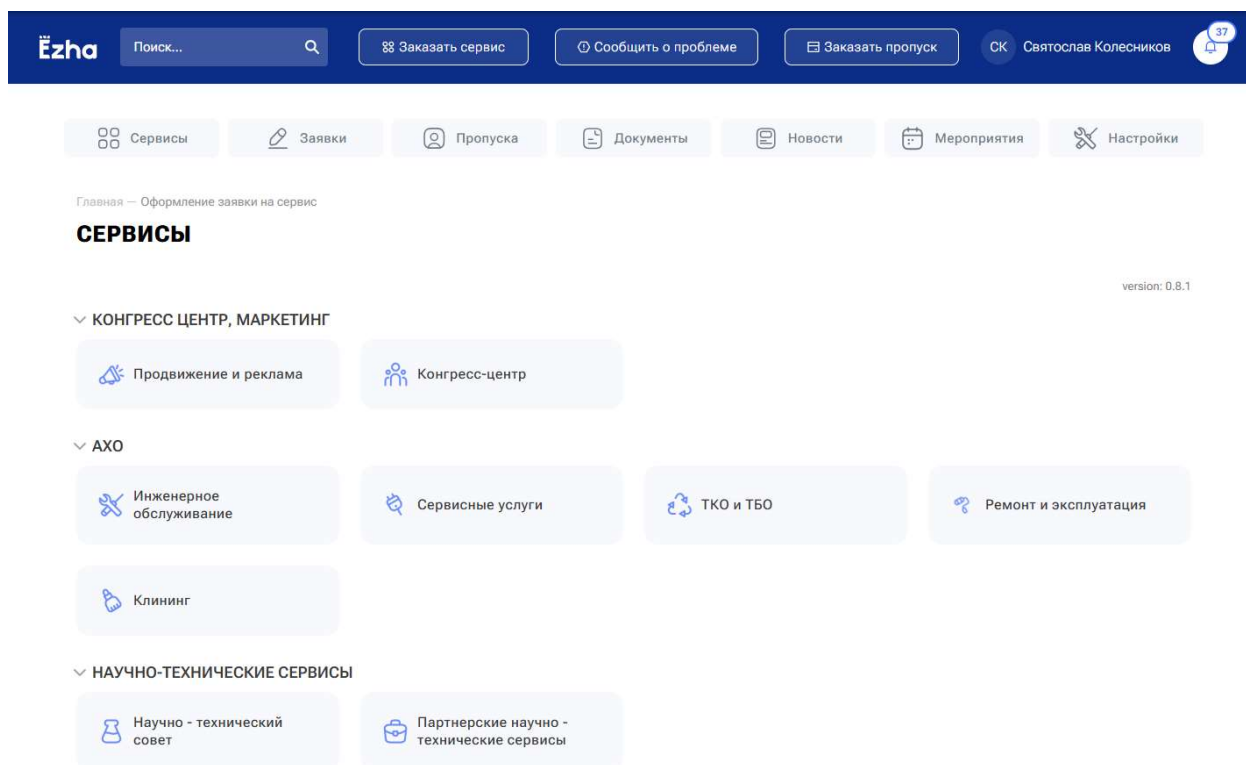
Ëzha Поиск... Заказать сервис Сообщить о проблеме Заказать пропуск СК Святослав Колесников 37

Сервисы Заявки Пропуска Документы Новости Мероприятия Настройки

Главная — Оформление заявки на сервис

СЕРВИСЫ

version: 0.8.1

КОНГРЕСС ЦЕНТР, МАРКЕТИНГ

Продвижение и реклама

Конгресс-центр

АХО

Инженерное обслуживание

Сервисные услуги

ТКО и ТБО

Ремонт и эксплуатация

Клининг

НАУЧНО-ТЕХНИЧЕСКИЕ СЕРВИСЫ

Научно - технический совет

Партнерские научно - технические сервисы